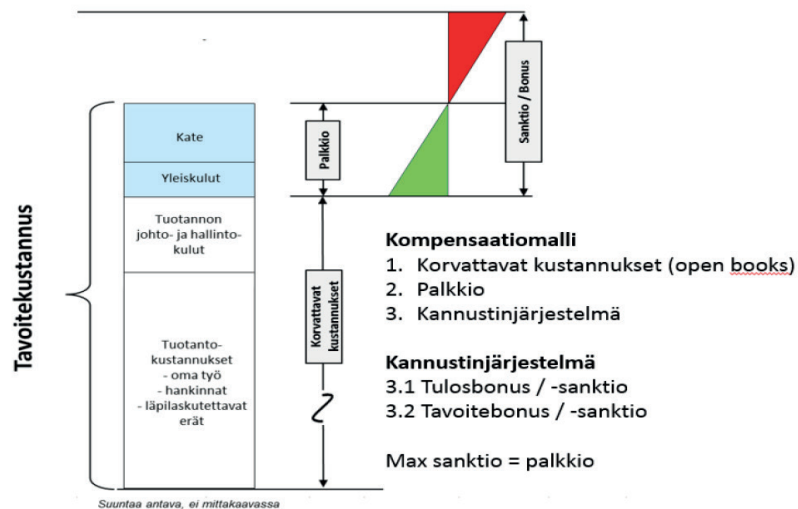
Tavoitekustannus

Kate

Yleiskulut

Tuotannon johto- ja hallintokulut

Tuotantokustannukset
- oma työ
- hankinnat
- läpilaskutettavat erät

Palkkio

Korvattavat kustannukset

Sanktio / Bonus

Kompensaatiomalli
1. Korvattavat kustannukset (open books)
2. Palkkio
3. Kannustinjärjestelmä

Kannustinjärjestelmä
3.1 Tulosbonus / -sanktio
3.2 Tavoitebonus / -sanktio

Max sanktio = palkkio

Suuntaa antava, ei mittakaavassa